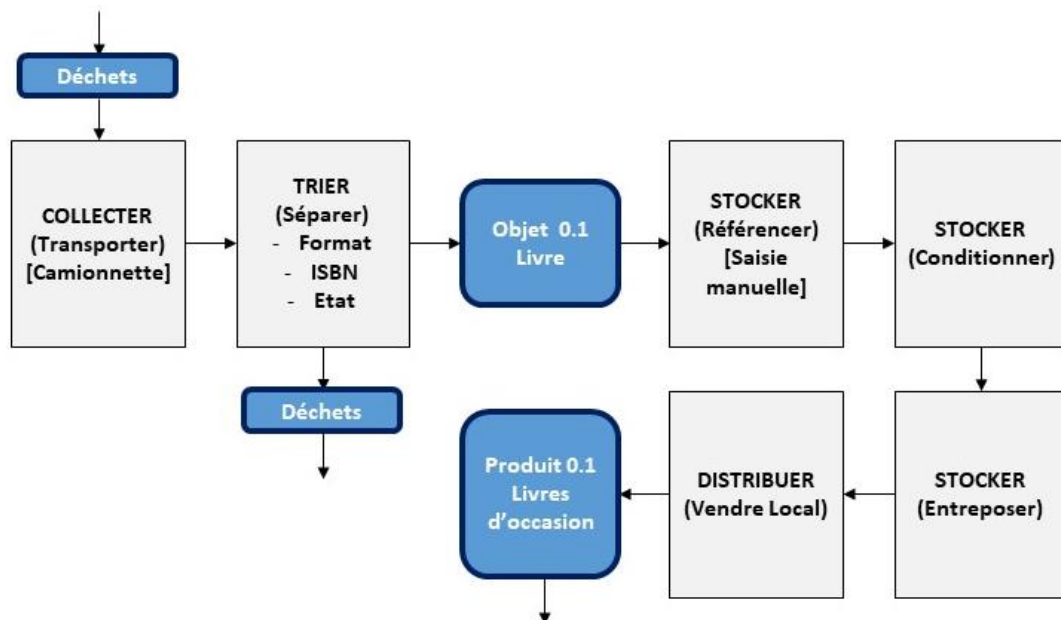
Déchets

COLLECTER
(Transporter)
[Camionnette]

TRIER
(Séparer)
- Format
- ISBN
- Etat

Objet 0.1
Livre

STOCKER
(Référencer)
[Saisie manuelle]

STOCKER
(Conditionner)

Déchets

Produit 0.1
Livres d'occasion

DISTRIBUER
(Vendre Local)

STOCKER
(Entreposer)